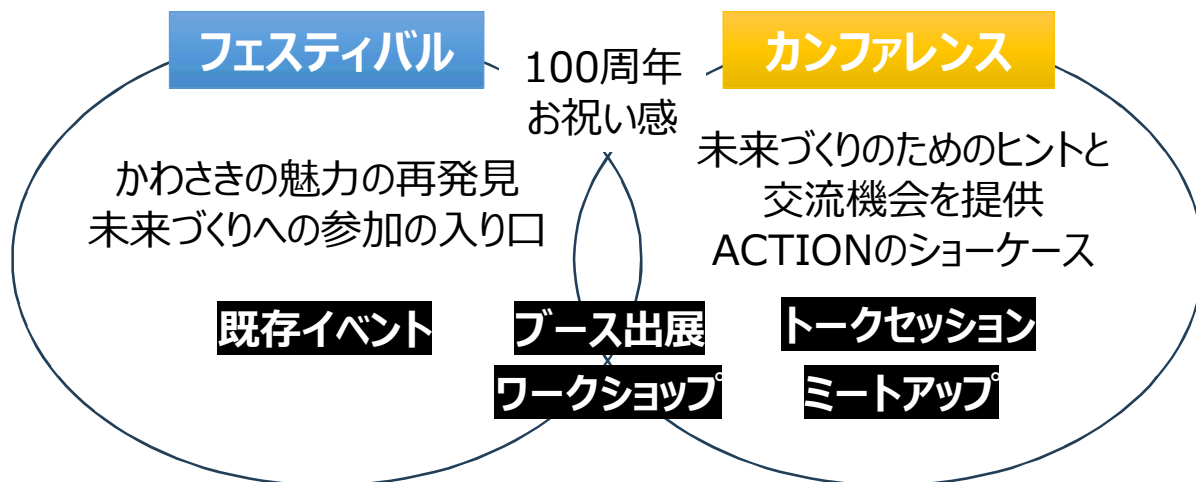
フェスティバル

100周年
お祝い感

カンファレンス

かわさきの魅力の再発見
未来づくりへの参加の入り口

未来づくりのためのヒントと
交流機会を提供
ACTIONのショーケース

既存イベント

ブース出展

トークセッション

ワークショップ

ミートアップ